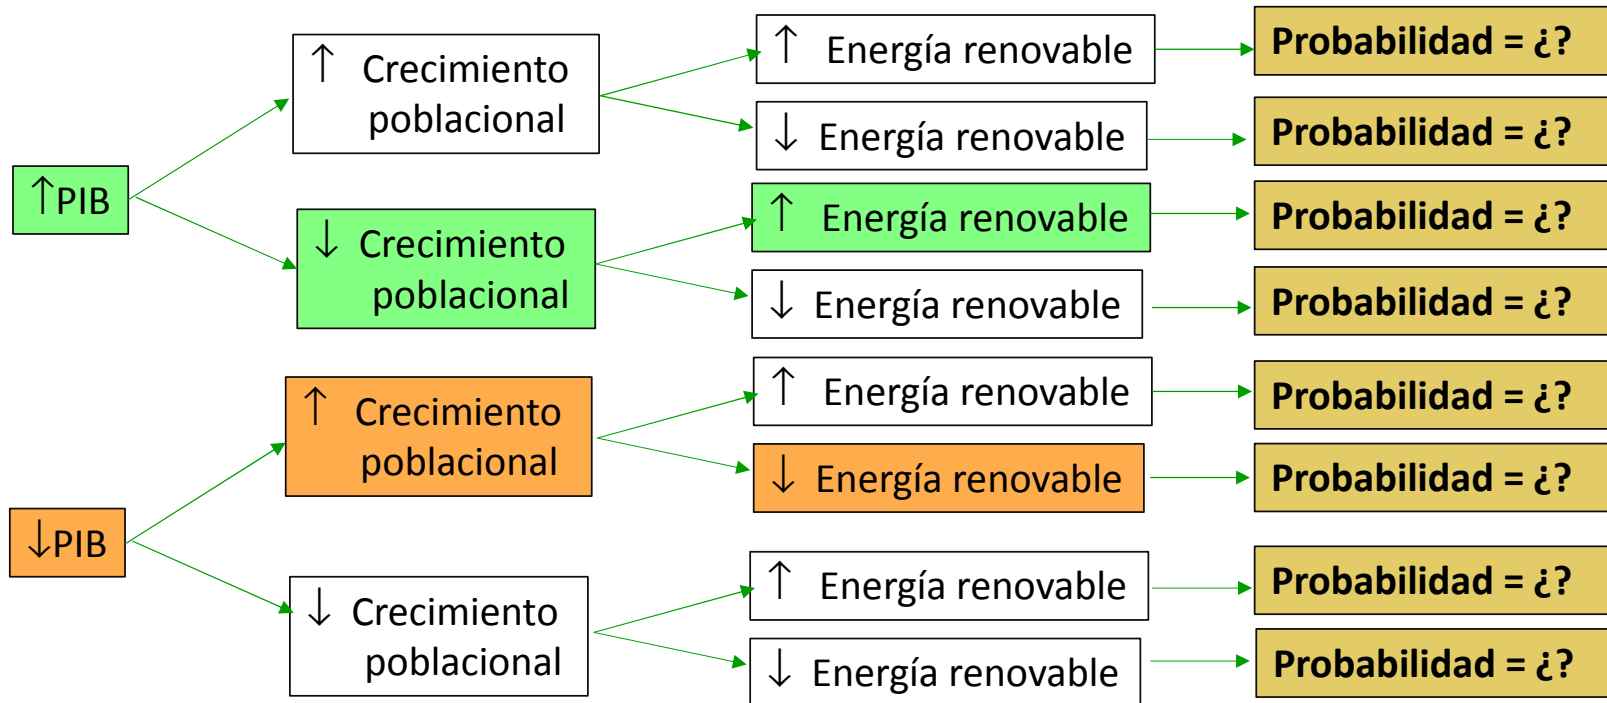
↑PIB

↑ Crecimiento poblacional

↑ Energía renovable

Probabilidad = ¿?

↓ Energía renovable

Probabilidad = ¿?

↓ Crecimiento poblacional

↑ Energía renovable

Probabilidad = ¿?

↓ Energía renovable

Probabilidad = ¿?

↓PIB

↑ Crecimiento poblacional

↑ Energía renovable

Probabilidad = ¿?

↓ Energía renovable

Probabilidad = ¿?

↓ Crecimiento poblacional

↑ Energía renovable

Probabilidad = ¿?

↓ Energía renovable

Probabilidad = ¿?